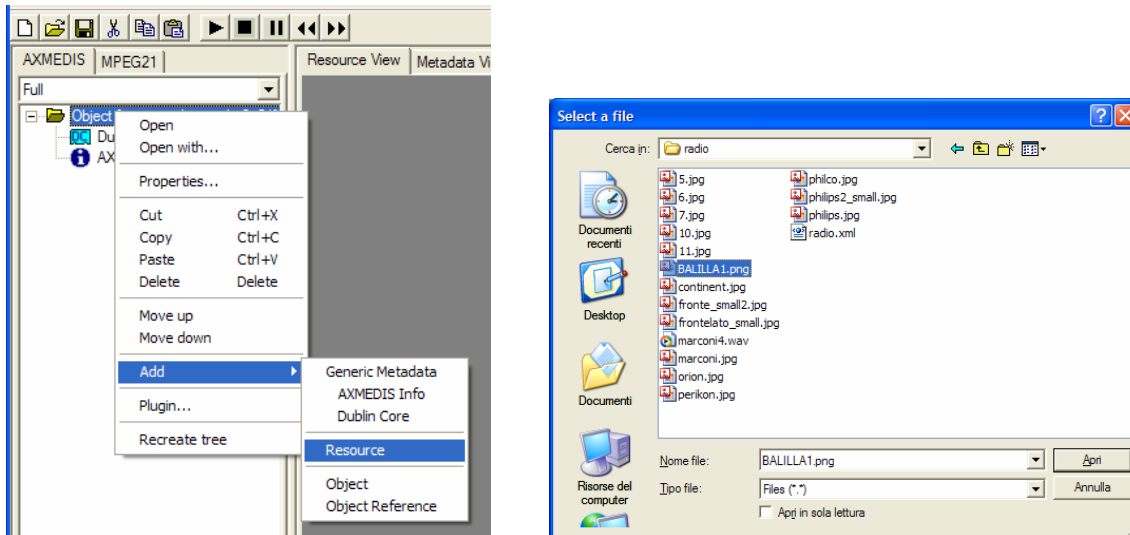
AXMEDIS MPEG21

Full

Object

DC Du

AX

Resource View Metadata Vi

Open
Open with...
Properties...
Cut Ctrl+X
Copy Ctrl+C
Paste Ctrl+V
Delete Delete
Move up
Move down
Add
Plugin...
Recreate tree

Generic Metadata
AXMEDIS Info
Dublin Core
Resource
Object
Object Reference

Select a file

Cerca in: radio

Documenti recenti
Desktop
Documenti
Risorse del computer

5.jpg
6.jpg
7.jpg
10.jpg
11.jpg
BALILLA1.png
continent.jpg
fronte_small2.jpg
frontelato_small.jpg
marconi4.wav
marconi.jpg
orion.jpg
perikon.jpg
philco.jpg
philips2_small.jpg
philips.jpg
radio.xml

Nome file: BALILLA1.png
Tipo file: Files (*.*)
Apri in sola lettura

Apri
Annulla